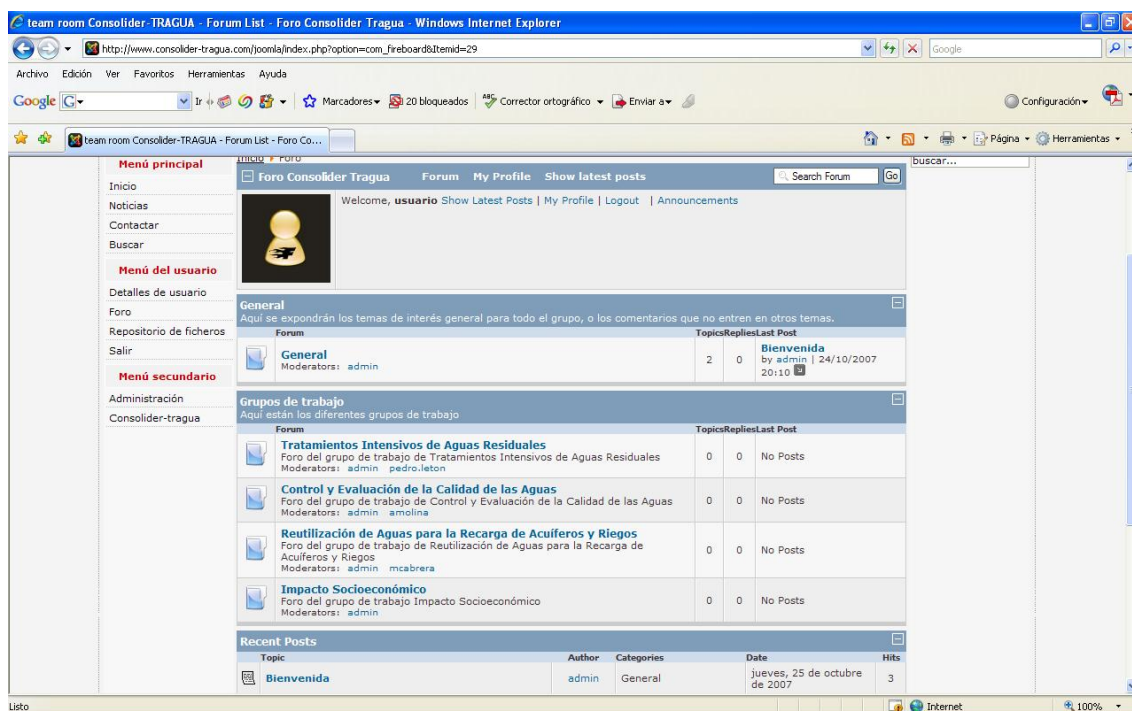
team room Consolider-TRAGUA - Forum List - Foro Consolider Tragua - Windows Internet Explorer

http://www.consolider-tragua.com/joomla/index.php?option=com_fireboard&Itemid=29

Google

Archivo Edición Ver Favoritos Herramientas Ayuda

Google G Ir Marcadores 20 bloqueados Corrector ortográfico Enviar a Configuración

team room Consolider-TRAGUA - Forum List - Foro Co...

Página Herramientas

Menú principal
Inicio
Noticias
Contactar
Buscar
Menú del usuario
Detalles de usuario
Foro
Repositorio de ficheros
Salir
Menú secundario
Administración
Consolider-tragua

Inicio Foro

Foro Consolider Tragua Forum My Profile Show latest posts Search Forum Go

Welcome, usuario Show Latest Posts | My Profile | Logout | Announcements

buscar...

General
Aquí se expondrán los temas de interés general para todo el grupo, o los comentarios que no entren en otros temas.

| Forum | Topics | Replies | Last Post |
|---|---|---|---|
| General Moderators: admin | 2 | 0 | Bienvenida by admin \| 24/10/2007 20:10 |

Grupos de trabajo
Aquí están los diferentes grupos de trabajo

| Forum | Topics | Replies | Last Post |
|---|---|---|---|
| Tratamientos Intensivos de Aguas Residuales Foro del grupo de trabajo de Tratamientos Intensivos de Aguas Residuales Moderators: admin pedro.leton | 0 | 0 | No Posts |
| Control y Evaluación de la Calidad de las Aguas Foro del grupo de trabajo de Control y Evaluación de la Calidad de las Aguas Moderators: admin amolina | 0 | 0 | No Posts |
| Reutilización de Aguas para la Recarga de Acuíferos y Riegos Foro del grupo de trabajo de Reutilización de Aguas para la Recarga de Acuíferos y Riegos Moderators: admin mcabrera | 0 | 0 | No Posts |
| Impacto Socioeconómico Foro del grupo de trabajo Impacto Socioeconómico Moderators: admin | 0 | 0 | No Posts |

Recent Posts

| Topic | Author | Categories | Date | Hits |
|---|---|---|---|---|
| Bienvenida | admin | General | jueves, 25 de octubre de 2007 | 3 |

Listo Internet 100%